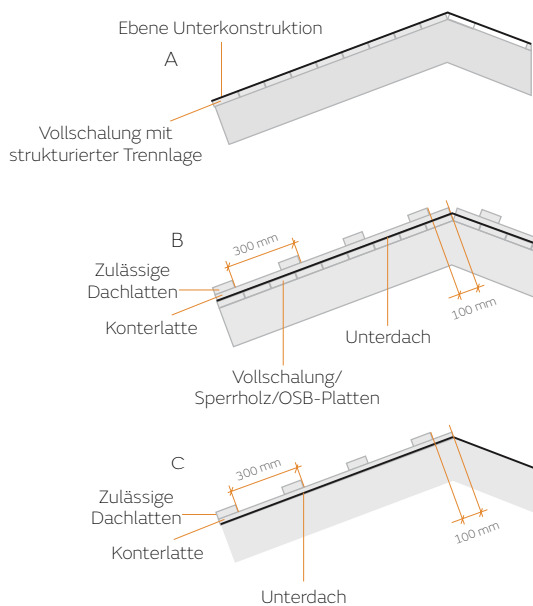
Ebene Unterkonstruktion

A

Vollschalung mit strukturierter Trennlage

B

300 mm

Zulässige Dachlatten

Konterlatte

100 mm

Unterdach

Vollschalung/ Sperrholz/OSB-Platten

C

300 mm

Zulässige Dachlatten

Konterlatte

100 mm

Unterdach